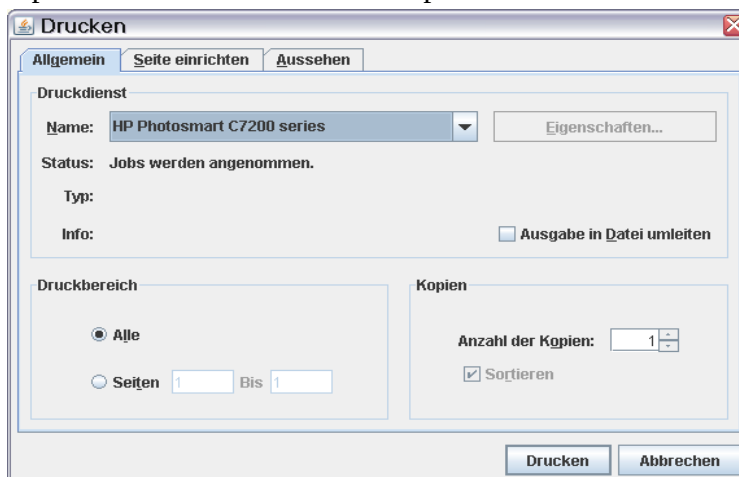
Drucken

Allgemein | Seite einrichten | Aussehen

Druckdienst

Name: HP Photosmart C7200 series

Eigenschaften...

Status: Jobs werden angenommen.

Typ:

Info:

Ausgabe in Datei umleiten

Druckbereich

Alle

Seiten 1 Bis 1

Kopien

Anzahl der Kopien: 1

Sortieren

Drucken

Abbrechen